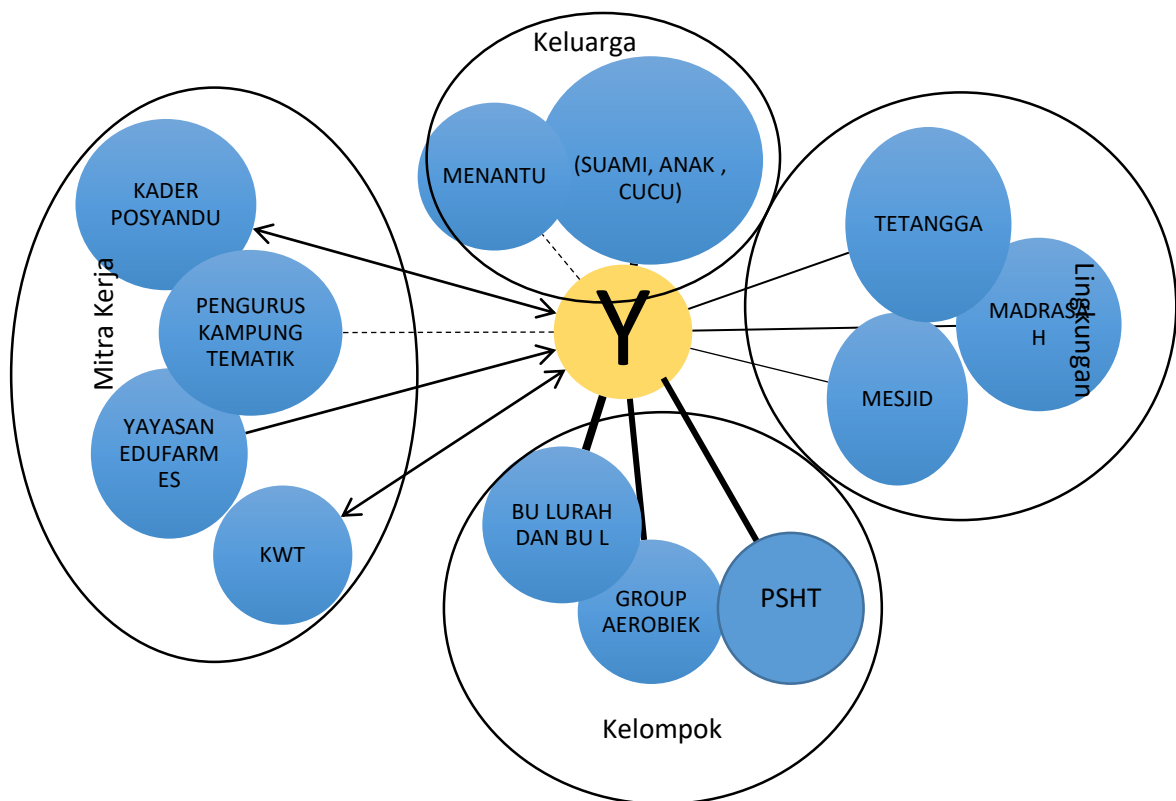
Keluarga

MENANTU

(SUAMI, ANAK , CUCU)

Mitra Kerja

KADER POSYANDU

PENGURUS KAMPUNG TEMATIK

YAYASAN EDUFARM ES

KWT

Y

Lingkungan

TETANGGA

MADRAS H

MESJID

BU LURAH DAN BU L

GROUP AEROBIEK

PSHT

Kelompok